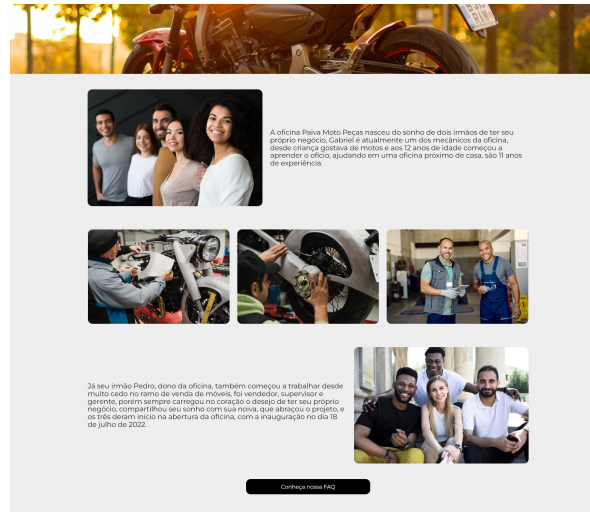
A oficina Paiva Moto Peças nasceu do sonho de dois irmãos de ter seu próprio negócio, Gabriel é atualmente um dos mecânicos da oficina, desde criança gostava de motos e aos 12 anos de idade começou a aprender o ofício, ajudando em uma oficina próximo de casa, são 11 anos de experiência.

Já seu irmão Pedro, dono da oficina, também começou a trabalhar desde muito cedo no ramo de venda de móveis, foi vendedor, supervisor e gerente, porém sempre carregou no coração o desejo de ter seu próprio negócio, compartilhou seu sonho com sua noiva, que abraçou o projeto, e os três deram início na abertura da oficina, com a inauguração no dia 18 de julho de 2022.

Conheça nossa FAQ